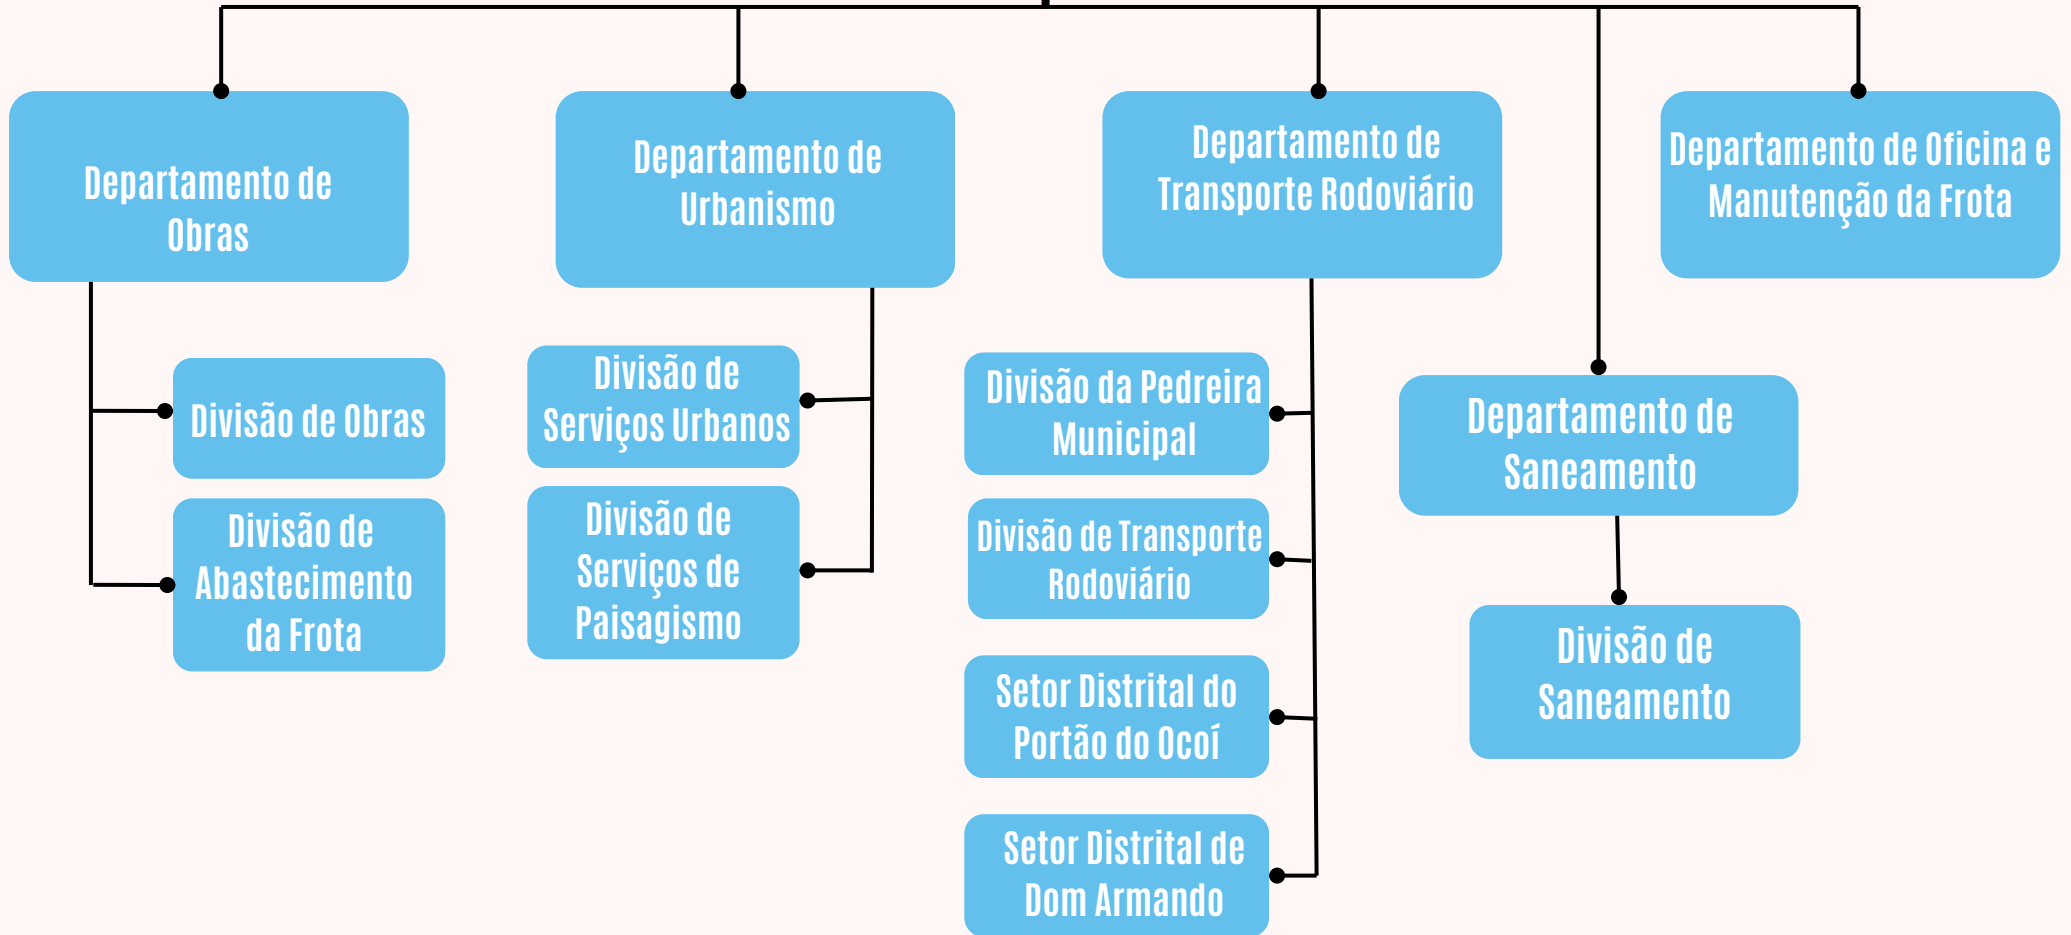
Departamento de Obras

Divisão de Obras

Divisão de Abastecimento da Frota

Departamento de Urbanismo

Divisão de Serviços Urbanos

Divisão de Serviços de Paisagismo

Departamento de Transporte Rodoviário

Divisão da Pedreira Municipal

Divisão de Transporte Rodoviário

Setor Distrital do Portão do Ocoí

Setor Distrital de Dom Armando

Departamento de Saneamento

Divisão de Saneamento

Departamento de Oficina e Manutenção da Frota